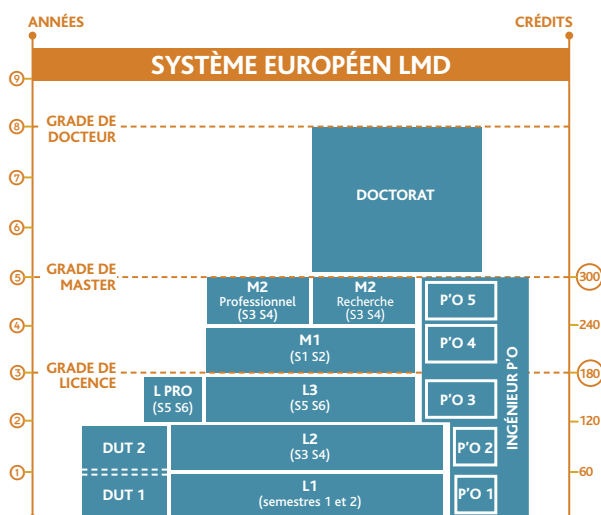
ANNÉES

CRÉDITS

SYSTÈME EUROPÉEN LMD

9

8

GRADE DE DOCTEUR

7

6

DOCTORAT

5

GRADE DE MASTER

300

M2
Professionnel
(S3 S4)

M2
Recherche
(S3 S4)

P'O 5

4

240

M1
(S1 S2)

P'O 4

INGÉNIEUR P'O

3

GRADE DE LICENCE

180

L PRO
(S5 S6)

L3
(S5 S6)

P'O 3

2

120

DUT 2

L2
(S3 S4)

P'O 2

1

60

DUT 1

L1
(semestres 1 et 2)

P'O 1